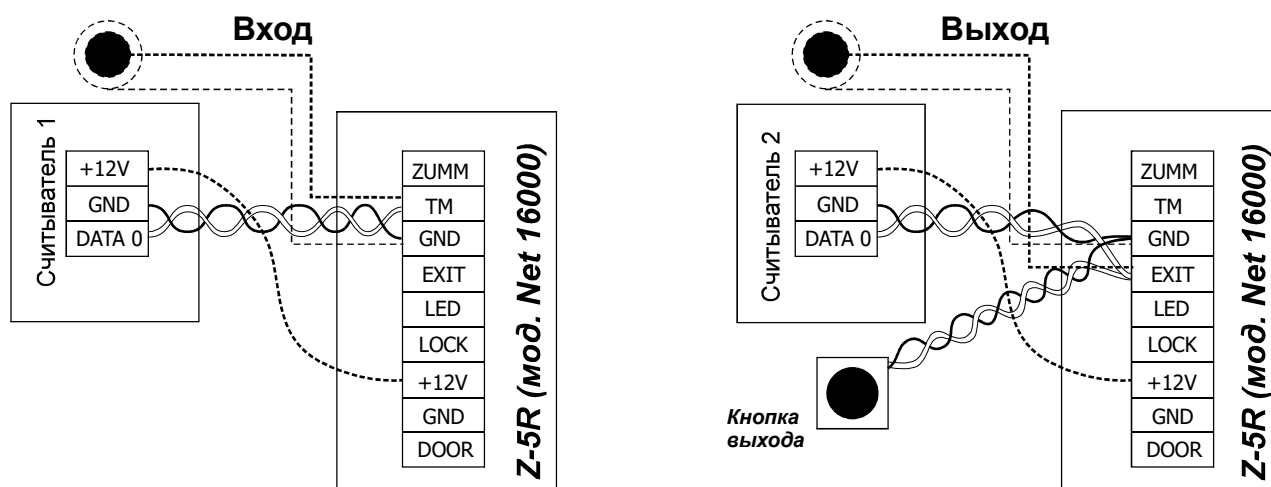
Вход

Считыватель 1

+12V
GND
DATA 0

ZUMM
TM
GND
EXIT
LED
LOCK
+12V
GND
DOOR

Z-5R (мод. Net 16000)

Выход

Считыватель 2

+12V
GND
DATA 0

Кнопка выхода

ZUMM
TM
GND
EXIT
LED
LOCK
+12V
GND
DOOR

Z-5R (мод. Net 16000)